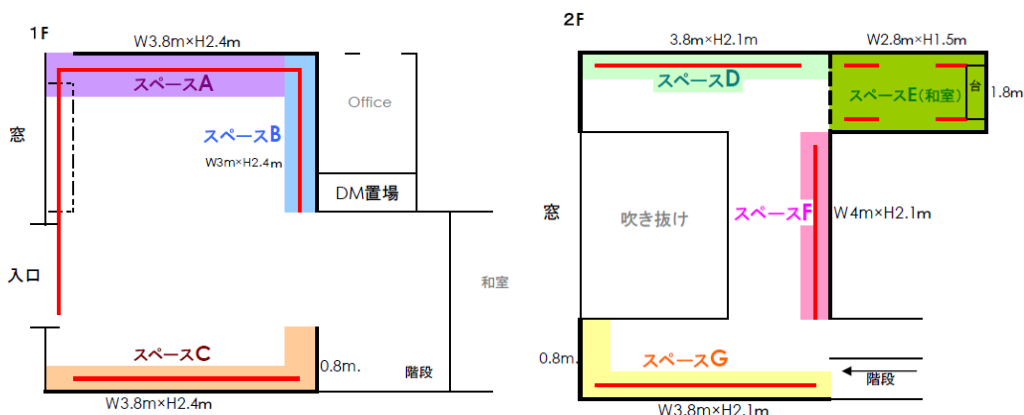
1F

W3.8m×H2.4m

スペースA

Office

スペースB

W3m×H2.4m

窓

DM置場

入口

和室

スペースC

0.8m.

階段

W3.8m×H2.4m

2F

3.8m×H2.1m

W2.8m×H1.5m

スペースD

スペースE(和室)

台

1.8m

窓

吹き抜け

スペースF

W4m×H2.1m

0.8m.

スペースG

階段

W3.8m×H2.1m